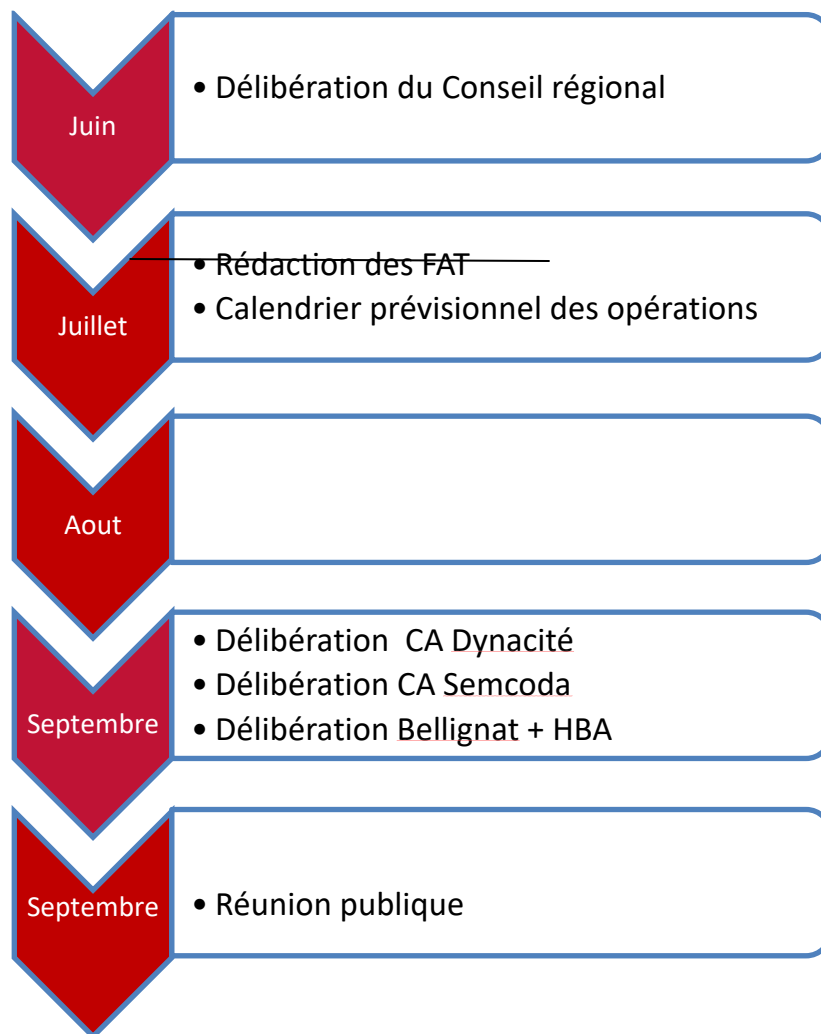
Juin

• Délibération du Conseil régional

Juillet

• ~~Rédaction des FAT~~
• Calendrier prévisionnel des opérations

Aout

Septembre

• Délibération  CA Dynacité
• Délibération CA Semcoda
• Délibération Bellignat + HBA

Septembre

• Réunion publique